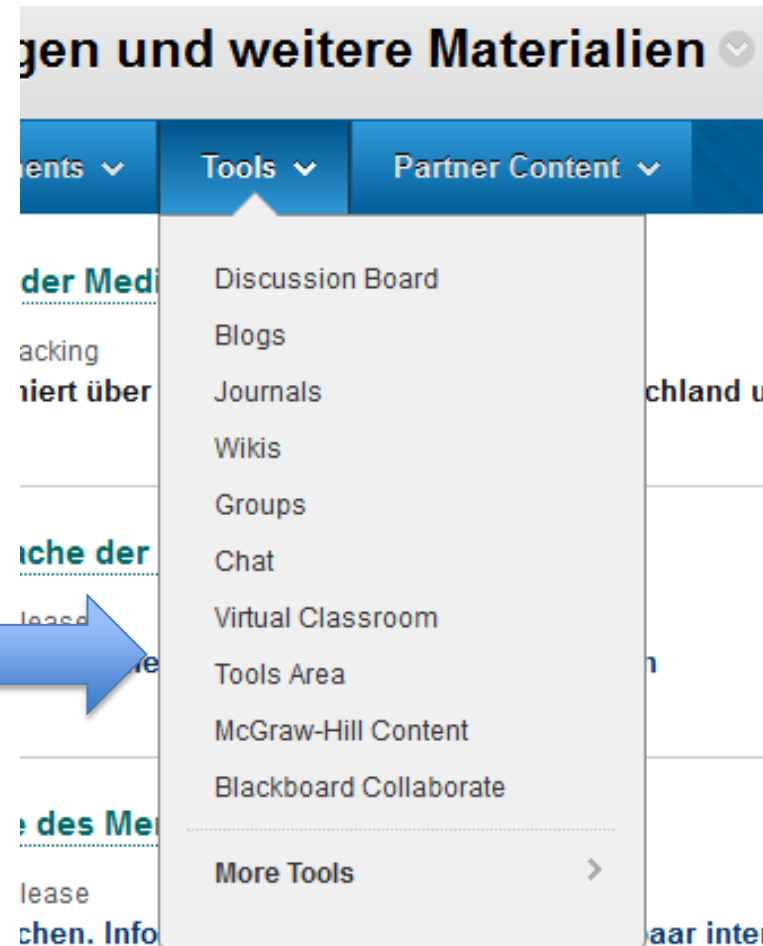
gen und weitere Materialien

ents Tools Partner Content

der Medi

acking

niert über

chland u

ache der

lease

le

n

e des Me

lease

chen. Info

paar inter

Discussion Board
Blogs
Journals
Wikis
Groups
Chat
Virtual Classroom
Tools Area
McGraw-Hill Content
Blackboard Collaborate

More Tools